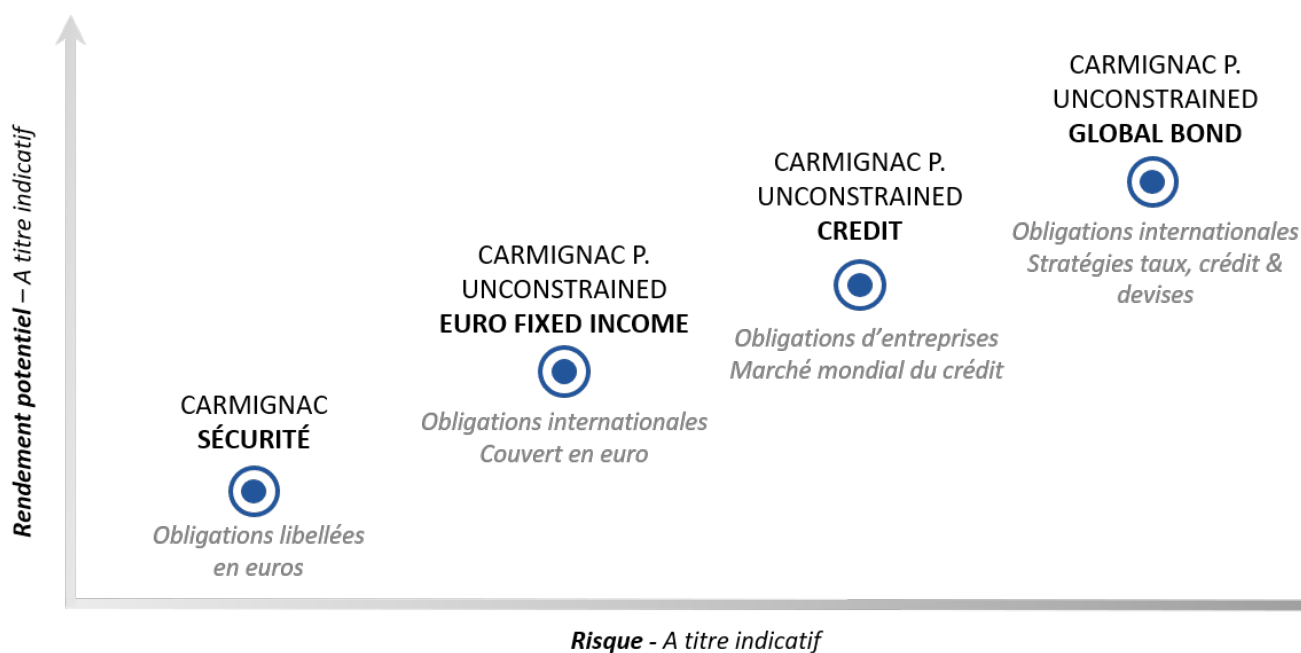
Rendement potentiel – A titre indicatif

CARMIGNAC P. UNCONSTRAINED **GLOBAL BOND**

Obligations internationales
Stratégies taux, crédit & devises

CARMIGNAC P. UNCONSTRAINED **CREDIT**

Obligations d'entreprises
Marché mondial du crédit

CARMIGNAC P. UNCONSTRAINED **EURO FIXED INCOME**

Obligations internationales
Couvert en euro

CARMIGNAC **SÉCURITÉ**

Obligations libellées en euros

Risque - A titre indicatif